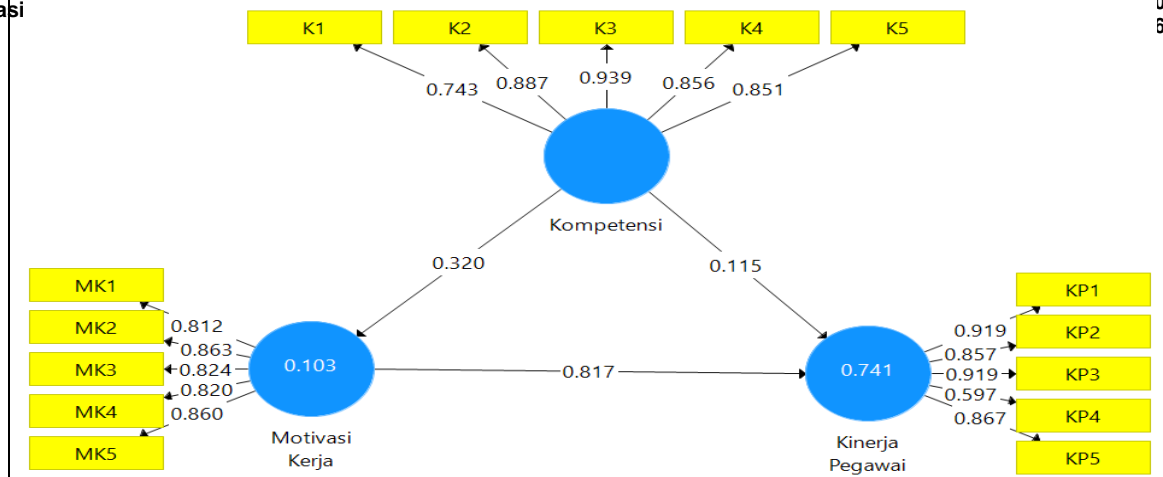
asi

K1
K2
K3
K4
K5

0.743
0.887
0.939
0.856
0.851

Kompetensi

0.320
0.115

MK1
MK2
MK3
MK4
MK5

0.812
0.863
0.824
0.820
0.860

0.103

Motivasi Kerja

0.817

0.741

Kinerja Pegawai

0.919
0.857
0.919
0.597
0.867

KP1
KP2
KP3
KP4
KP5